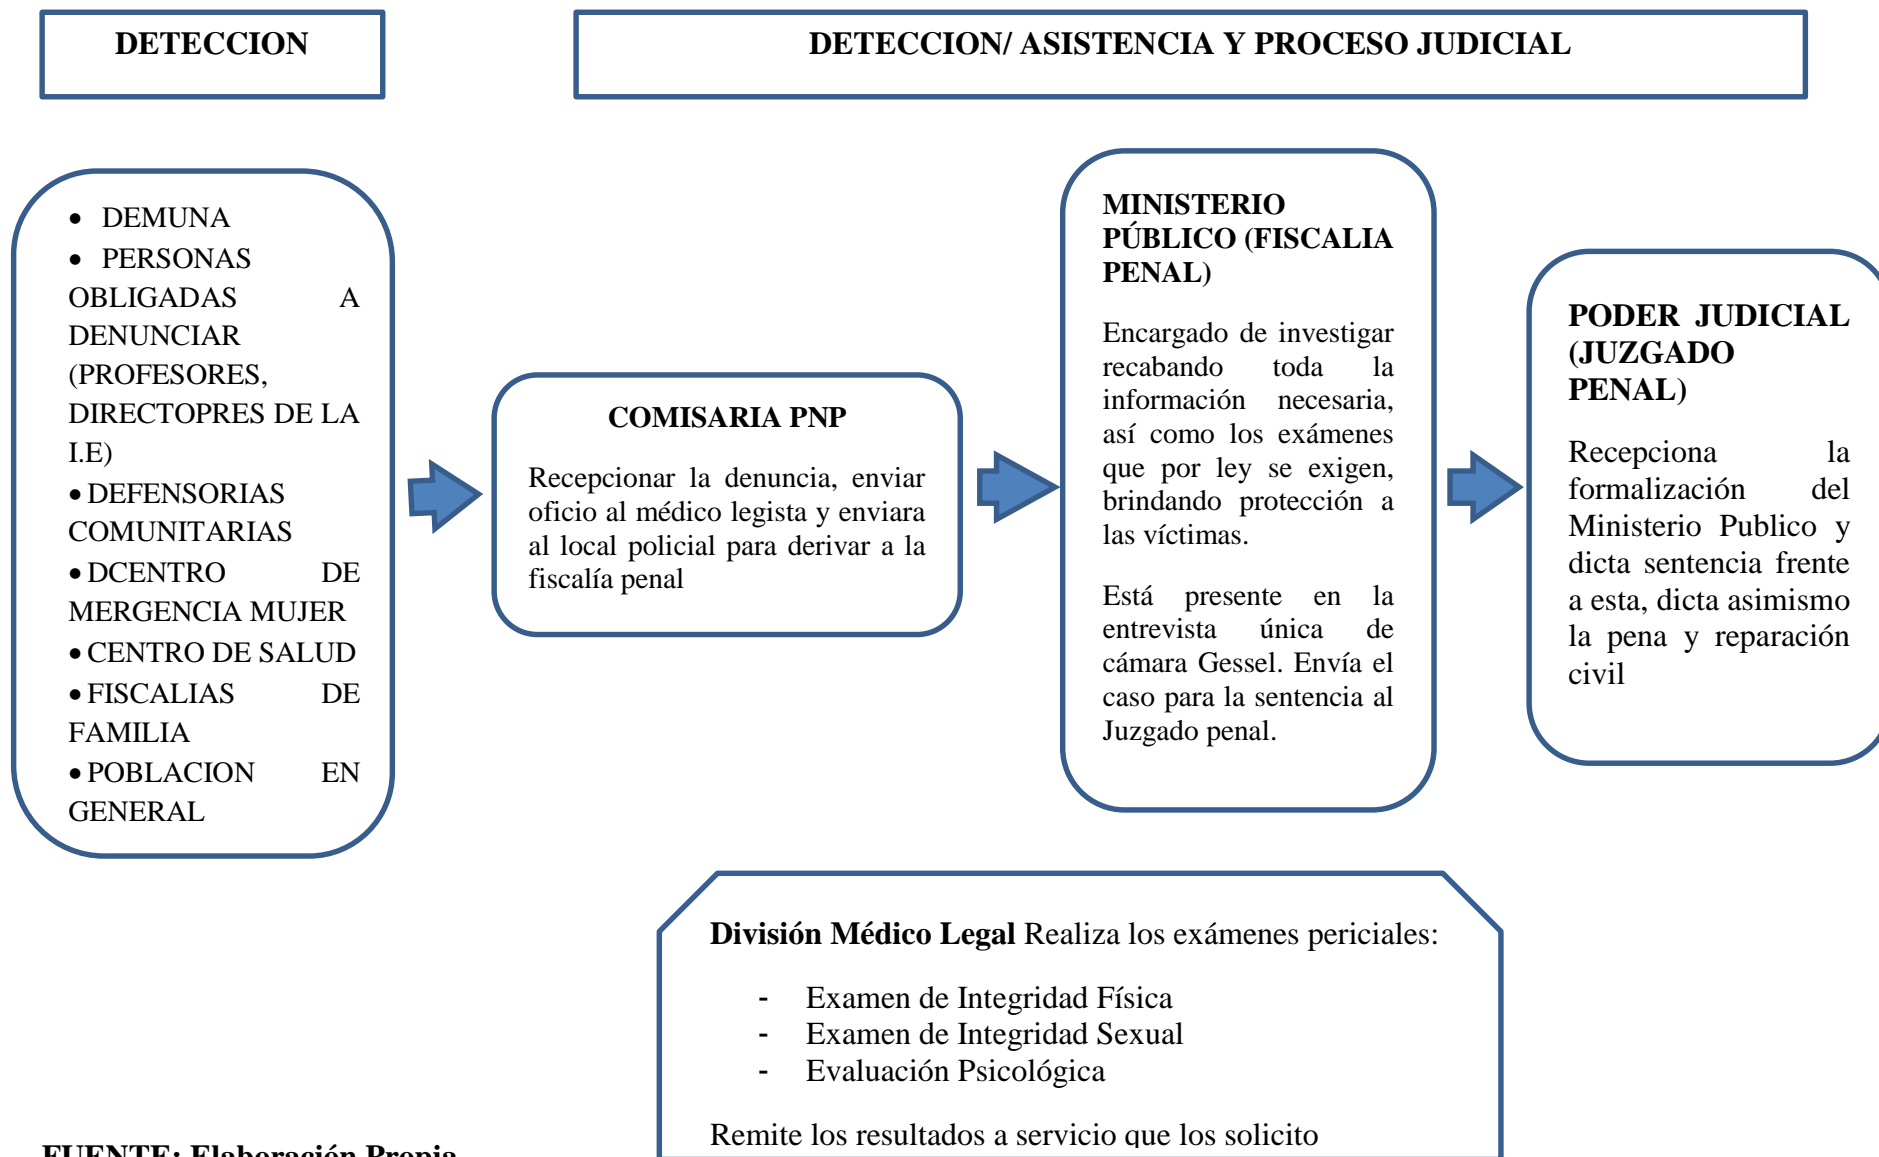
DETECCION

DETECCION/ ASISTENCIA Y PROCESO JUDICIAL

• DEMUNA
• PERSONAS OBLIGADAS A DENUNCIAR (PROFESORES, DIRECTOPRES DE LA I.E)
• DEFENSORIAS COMUNITARIAS
• DCENTRO DE MERGENCIA MUJER
• CENTRO DE SALUD
• FISCALIAS DE FAMILIA
• POBLACION EN GENERAL

COMISARIA PNP

Recepcionar la denuncia, enviar oficio al médico legista y enviara al local policial para derivar a la fiscalía penal

MINISTERIO PÚBLICO (FISCALIA PENAL)

Encargado de investigar recabando toda la información necesaria, así como los exámenes que por ley se exigen, brindando protección a las víctimas.

Está presente en la entrevista única de cámara Gessel. Envía el caso para la sentencia al Juzgado penal.

PODER JUDICIAL (JUZGADO PENAL)

Recepciona la formalización del Ministerio Publico y dicta sentencia frente a esta, dicta asimismo la pena y reparación civil

División Médico Legal Realiza los exámenes periciales:

- Examen de Integridad Física
- Examen de Integridad Sexual
- Evaluación Psicológica

Remite los resultados a servicio que los solicito

FUENTE: Elaboración Propia